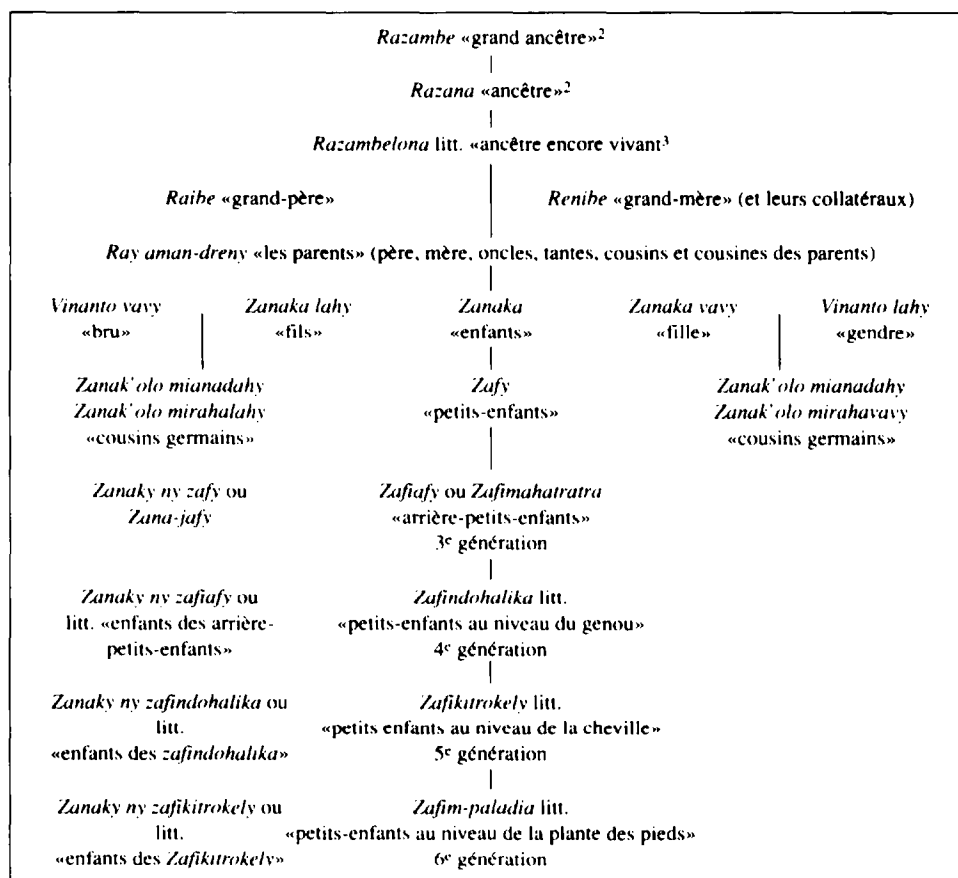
*Razambe* «grand ancêtre»$^2$

*Razana* «ancêtre»$^2$

*Razambelona* litt. «ancêtre encore vivant$^3$

*Raibe* «grand-père»

*Renibe* «grand-mère» (et leurs collatéraux)

*Ray aman-dreny* «les parents» (père, mère, oncles, tantes, cousins et cousines des parents)

*Vinanto vavy* «bru»

*Zanaka lahy* «fils»

*Zanaka* «enfants»

*Zanaka vavy* «fille»

*Vinanto lahy* «gendre»

*Zanak'olo mianadahy* *Zanak'olo mirahalahy* «cousins germains»

*Zafy* «petits-enfants»

*Zanak'olo mianadahy* *Zanak'olo mirahavavy* «cousins germains»

*Zanaky ny zafy* ou *Zana-jafy*

*Zafiafy* ou *Zafimahatratra* «arrière-petits-enfants» 3$^e$ génération

*Zanaky ny zafiafy* ou litt. «enfants des arrière-petits-enfants»

*Zafindohalika* litt. «petits-enfants au niveau du genou» 4$^e$ génération

*Zanaky ny zafindohalika* ou litt. «enfants des *zafindohalika*»

*Zafikitrokely* litt. «petits enfants au niveau de la cheville» 5$^e$ génération

*Zanaky ny zafikitrokely* ou litt. «enfants des *Zafikitrokely*»

*Zafim-paladia* litt. «petits-enfants au niveau de la plante des pieds» 6$^e$ génération